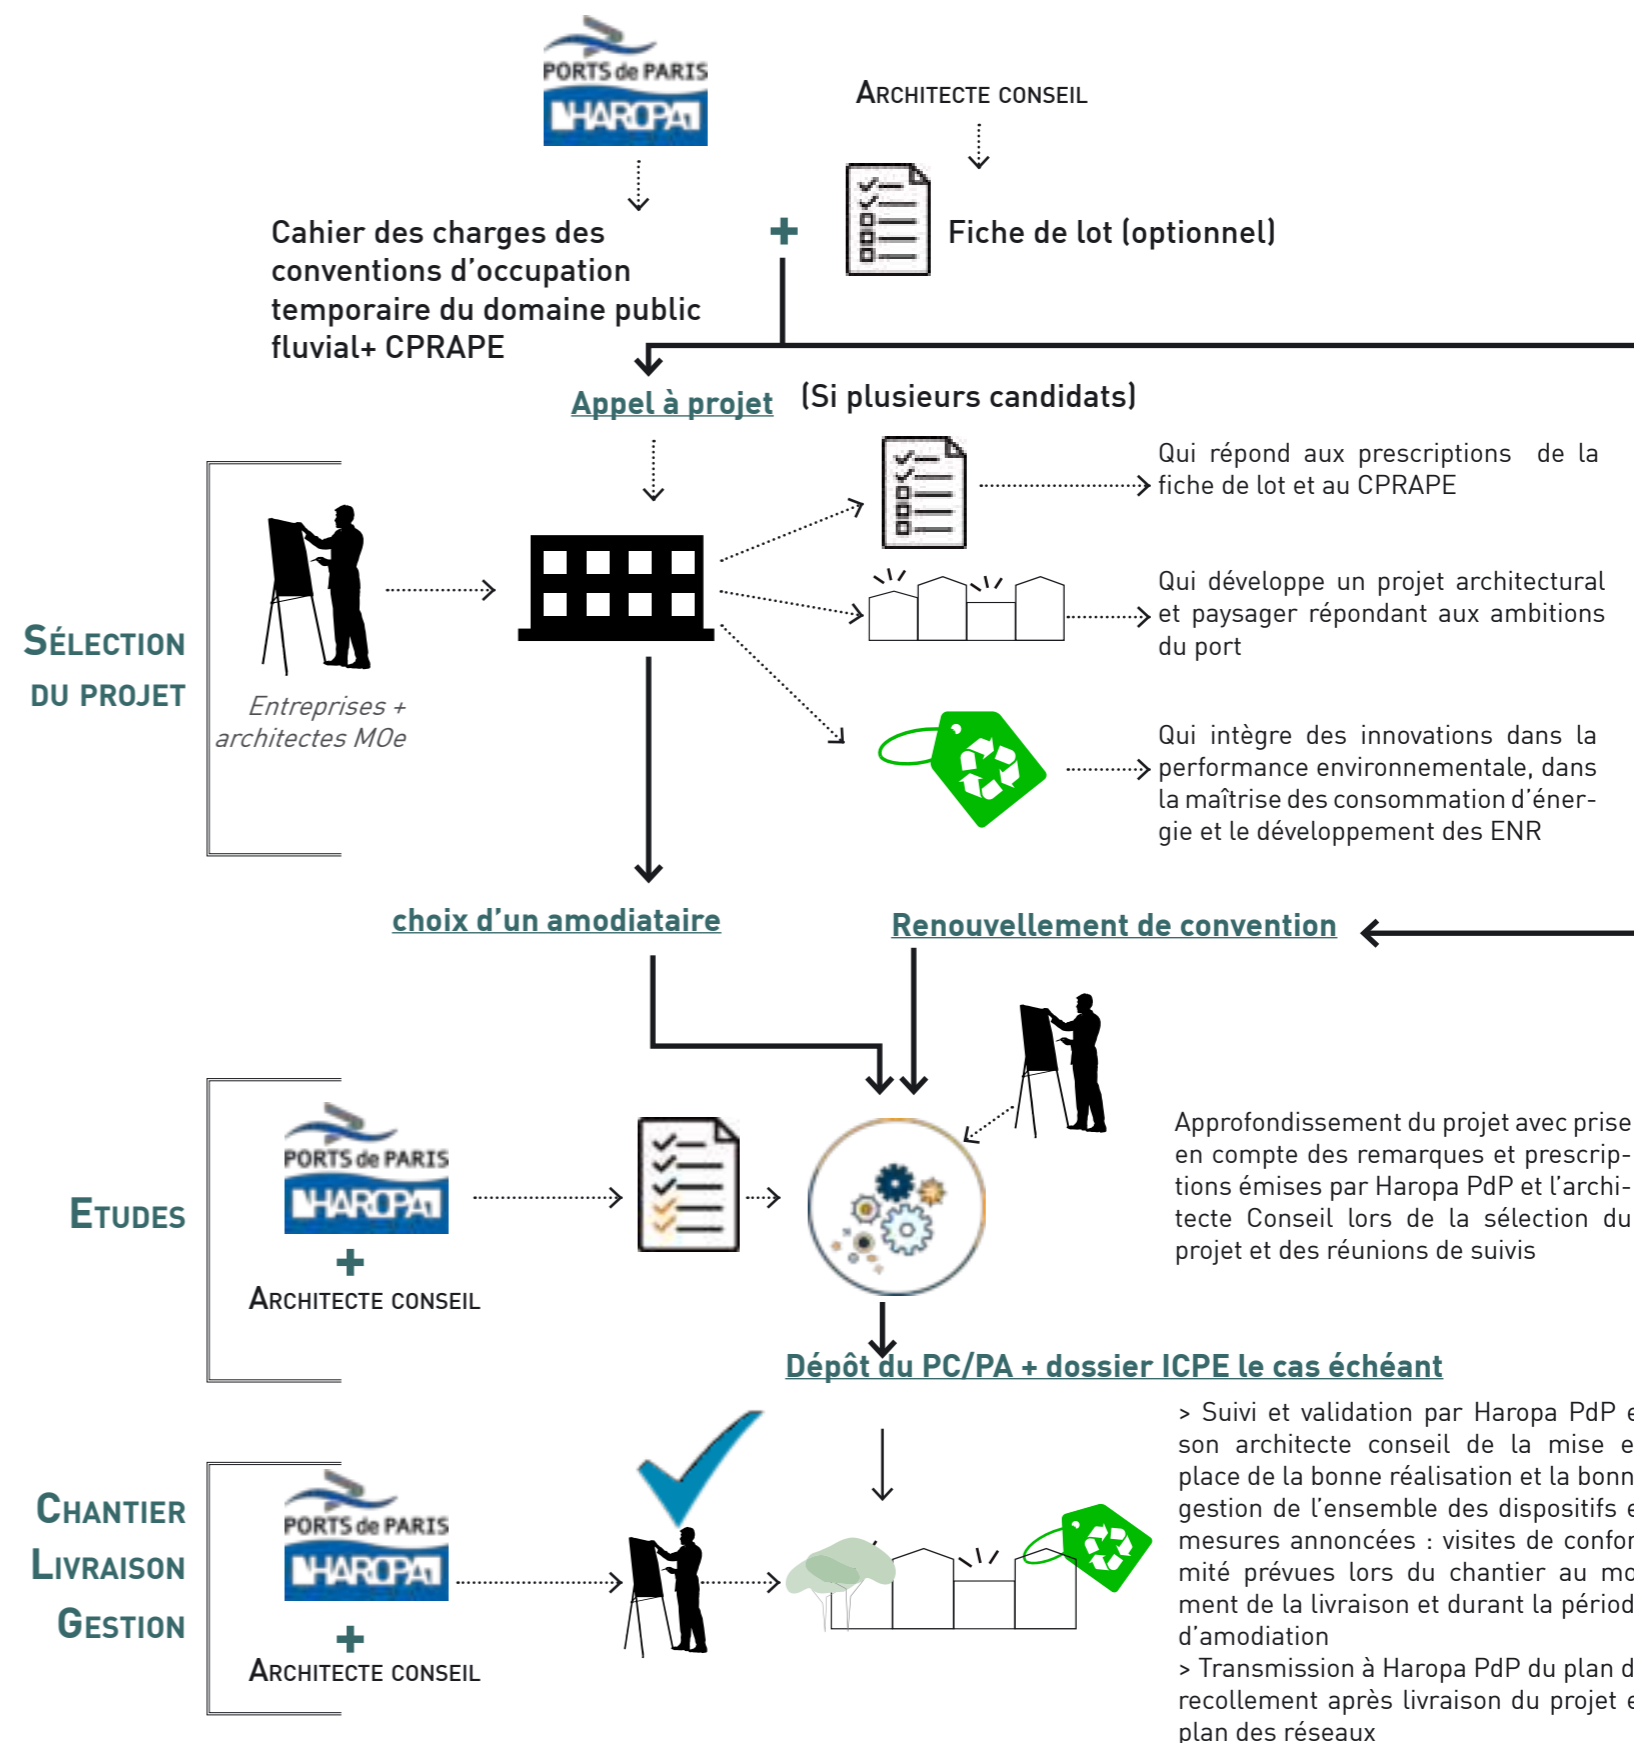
PORTS de PARIS
HAROPA

Architecte conseil

Cahier des charges des conventions d'occupation temporaire du domaine public fluvial+ CPRAPE

+

Fiche de lot (optionnel)

Appel à projet (Si plusieurs candidats)

Sélection du projet

Entreprises + architectes MOe

Qui répond aux prescriptions de la fiche de lot et au CPRAPE

Qui développe un projet architectural et paysager répondant aux ambitions du port

Qui intègre des innovations dans la performance environnementale, dans la maîtrise des consommation d'énergie et le développement des ENR

choix d'un amodiataire

Renouvellement de convention

Etudes

PORTS de PARIS
HAROPA
+
Architecte conseil

Approfondissement du projet avec prise en compte des remarques et prescriptions émises par Haropa PdP et l'architecte Conseil lors de la sélection du projet et des réunions de suivis

Dépôt du PC/PA + dossier ICPE le cas échéant

Chantier
Livraison
Gestion

PORTS de PARIS
HAROPA
+
Architecte conseil

> Suivi et validation par Haropa PdP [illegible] son architecte conseil de la mise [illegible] place de la bonne réalisation et la bonn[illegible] gestion de l'ensemble des dispositifs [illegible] mesures annoncées : visites de confor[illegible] mité prévues lors du chantier au mo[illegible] ment de la livraison et durant la périod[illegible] d'amodiation
> Transmission à Haropa PdP du plan d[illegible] recollement après livraison du projet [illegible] plan des réseaux